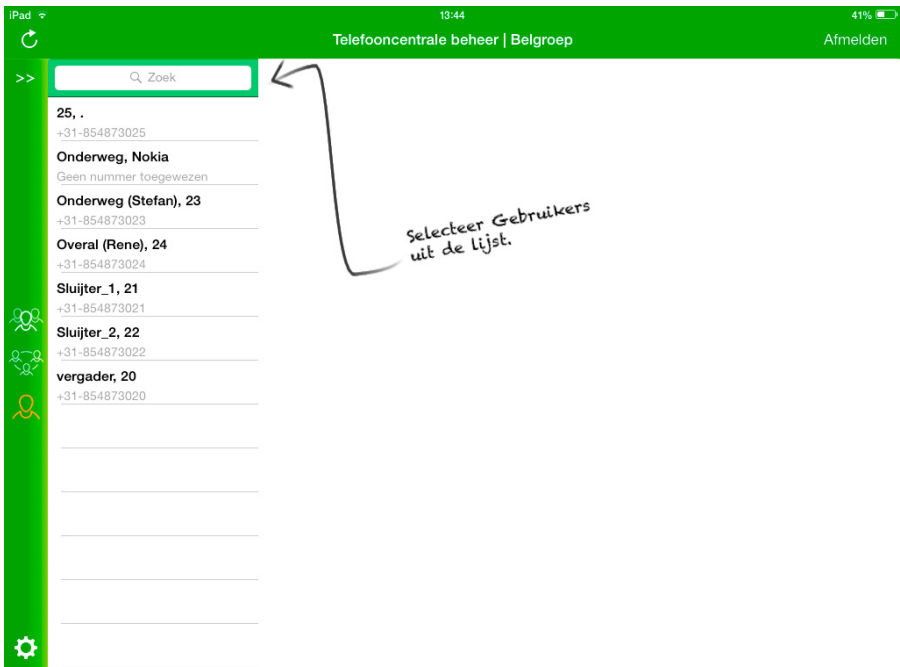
iPad
13:44
41%

Telefooncentrale beheer | Belgroep
Afmelden

>>

Zoek

25, .
+31-854873025

Onderweg, Nokia
Geen nummer toegewezen

Onderweg (Stefan), 23
+31-854873023

Overal (Rene), 24
+31-854873024

Sluijter_1, 21
+31-854873021

Sluijter_2, 22
+31-854873022

vergader, 20
+31-854873020

Selecteer Gebruikers uit de lijst.